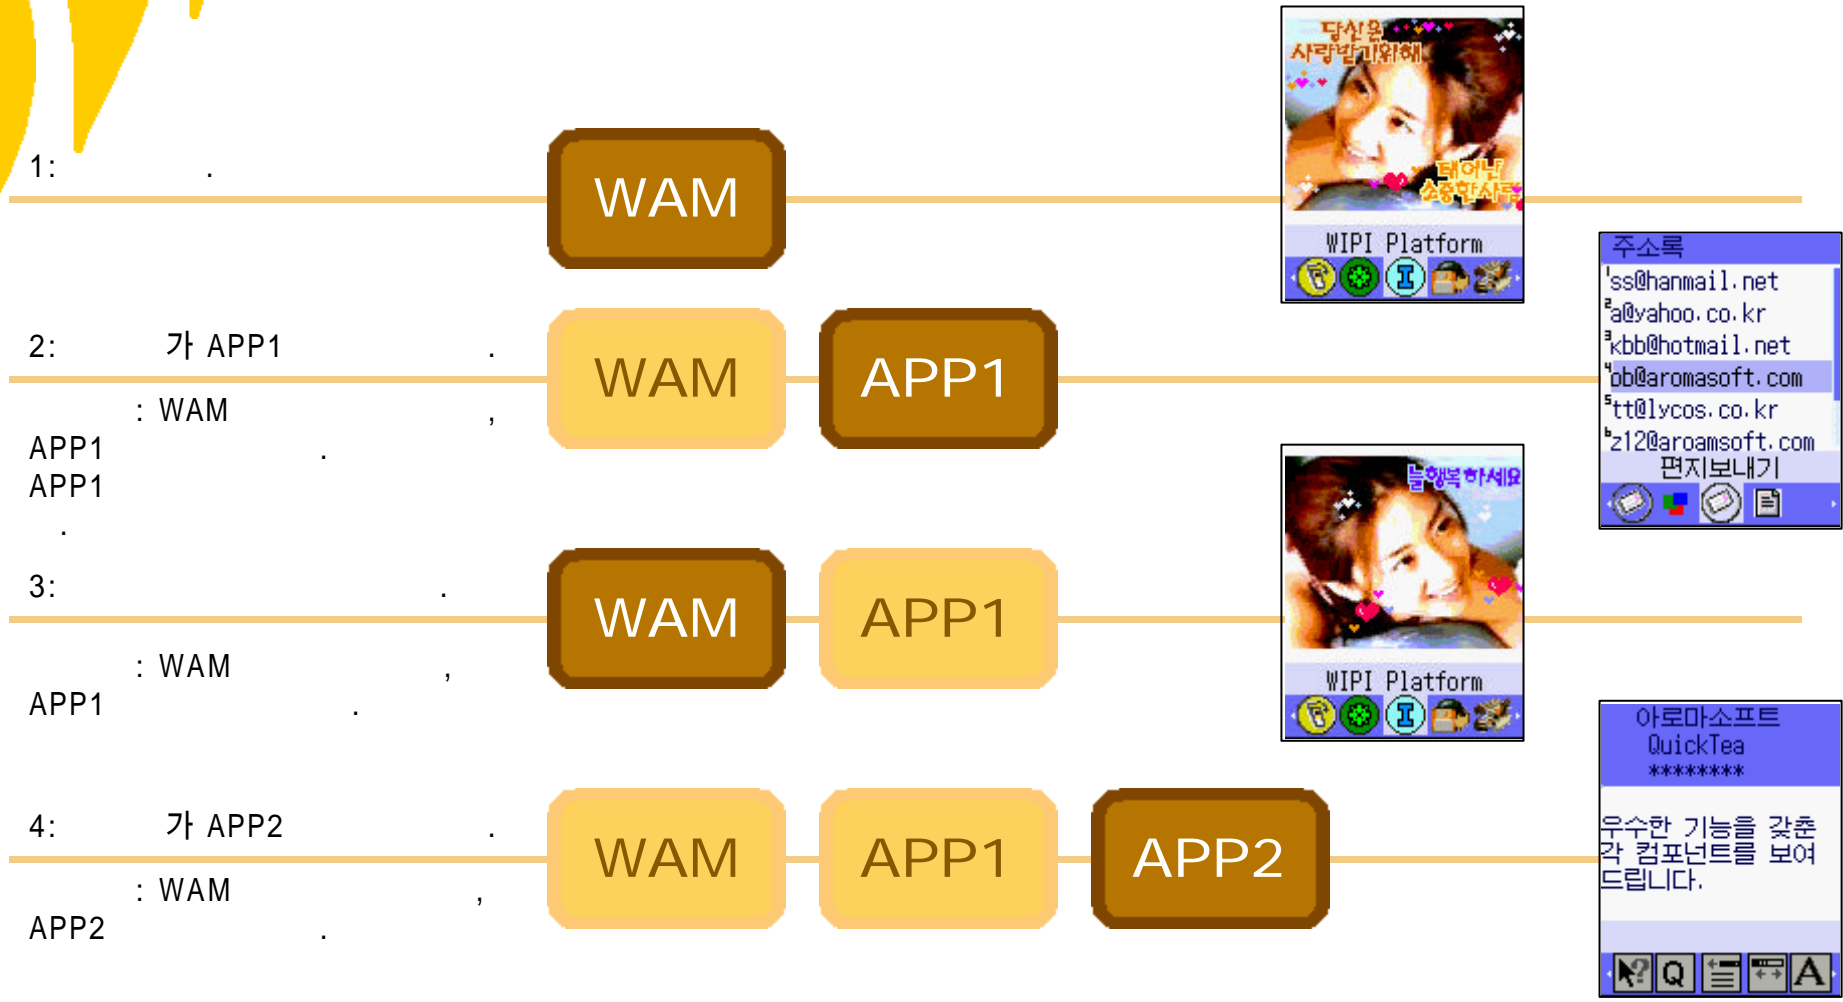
1: .

WAM

당신은 사랑받기위해
태어난 소중한사람
WIPI Platform

2: 가 APP1 .

: WAM ,
APP1 .
APP1
.

WAM APP1

주소록
1ss@hanmail.net
2a@yahoo.co.kr
3kbb@hotmail.net
4ob@aromasoft.com
5tt@lycos.co.kr
6z12@aroamsoft.com
편지보내기

3: .

: WAM ,
APP1 .

WAM APP1

늘행복하세요
WIPI Platform

4: 가 APP2 .

: WAM ,
APP2 .

WAM APP1 APP2

아로마소프트
QuickTea
********
우수한 기능을 갖춘 각 컴포넌트를 보여드립니다.